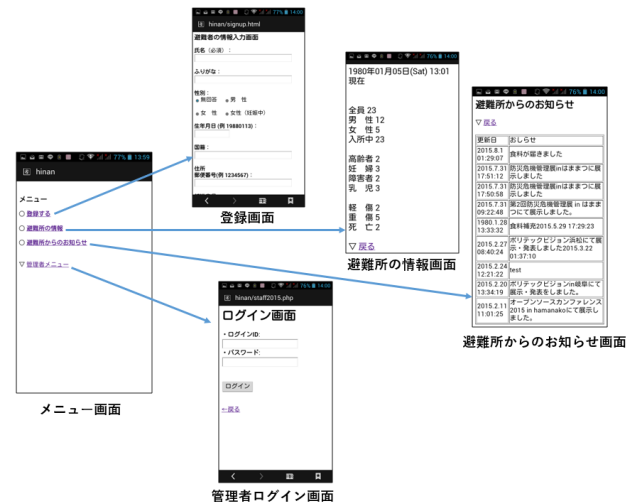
77% 13:59
hinan

メニュー
○ 登録する
○ 避難所の情報
○ 避難所からのお知らせ

▽ 管理者メニュー

メニュー画面

77% 14:00
hinan/signup.html
避難者の情報入力画面

氏名（必須）：

ふりがな：

性別：
無回答 男 性
女 性 女性（妊娠中）

生年月日（例 19880113）：

国籍：

住所
郵便番号(例 1234567)：

登録画面

76% 14:00
1980年01月05日(Sat) 13:01 現在

全員 23
男 性 12
女 性 5
入所中 23

高齢者 2
妊 婦 3
障害者 2
乳 児 3

軽 傷 2
重 傷 5
死 亡 2

▽ 戻る

避難所の情報画面

76% 14:00
避難所からのお知らせ

▽ 戻る

| 更新日 | おしらせ |
|---|---|
| 2015.8.1 01:29:07 | 食料が届きました |
| 2015.7.31 17:51:12 | 防災危機管理展inはままつに展示しました |
| 2015.7.31 17:50:58 | 防災危機管理展inはままつに展示しました |
| 2015.7.31 09:22:48 | 第2回防災危機管理展 in はままつにて展示しました。 |
| 1980.1.28 13:33:52 | 食料補充2015.5.29 17:29:23 |
| 2015.2.27 08:40:24 | ポリテックビジョン浜松にて展示・発表しました2015.3.22 01:37:10 |
| 2015.2.24 12:21:22 | test |
| 2015.2.20 13:34:19 | ポリテックビジョンin岐阜にて展示・発表しました。 |
| 2015.2.11 11:01:25 | オープンソースカンファレンス2015 in hamanakoにて展示しました。 |

避難所からのお知らせ画面

76% 14:00
hinan/staff2015.php
ログイン画面

・ログインID:

・パスワード:

ログイン

▽戻る

管理者ログイン画面